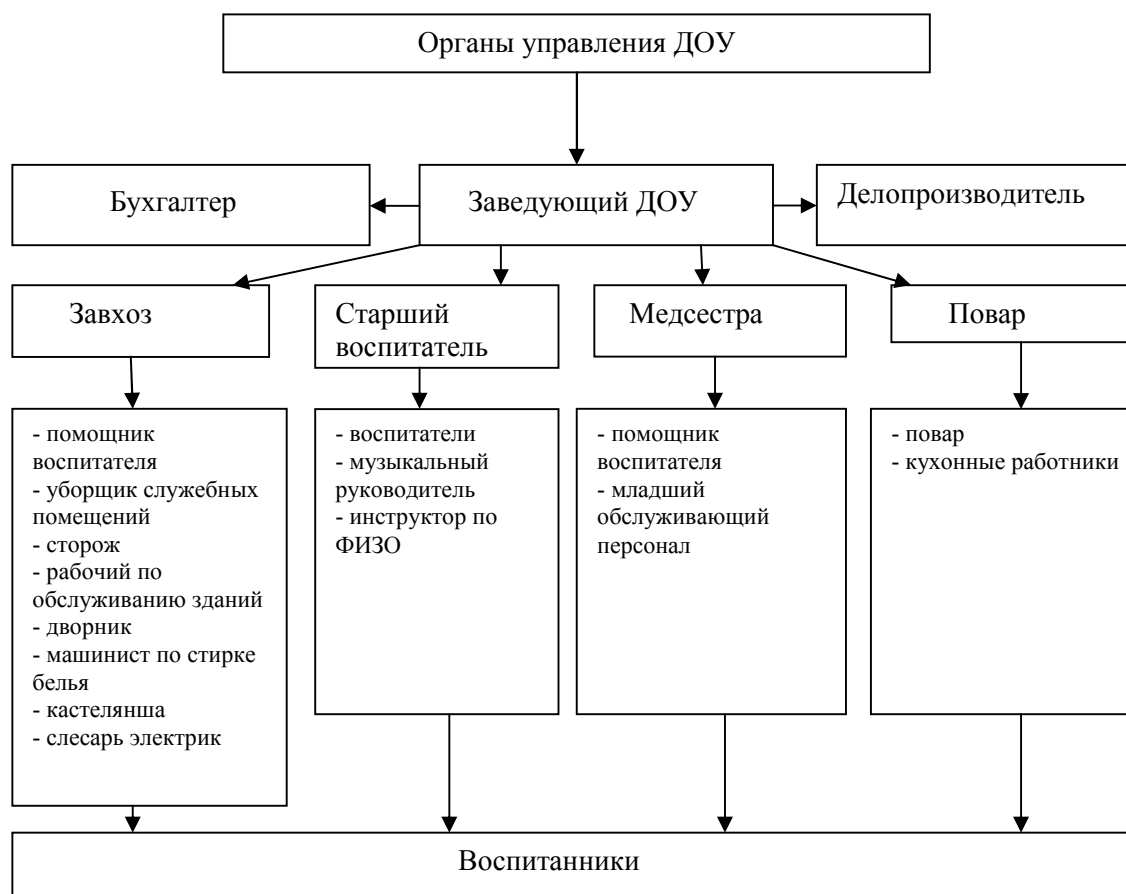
Органы управления ДОУ

Бухгалтер

Заведующий ДОУ

Делопроизводитель

Завхоз

Старший воспитатель

Медсестра

Повар

- помощник воспитателя
- уборщик служебных помещений
- сторож
- рабочий по обслуживанию зданий
- дворник
- машинист по стирке белья
- кастелянша
- слесарь электрик

- воспитатели
- музыкальный руководитель
- инструктор по ФИЗО

- помощник воспитателя
- младший обслуживающий персонал

- повар
- кухонные работники

Воспитанники